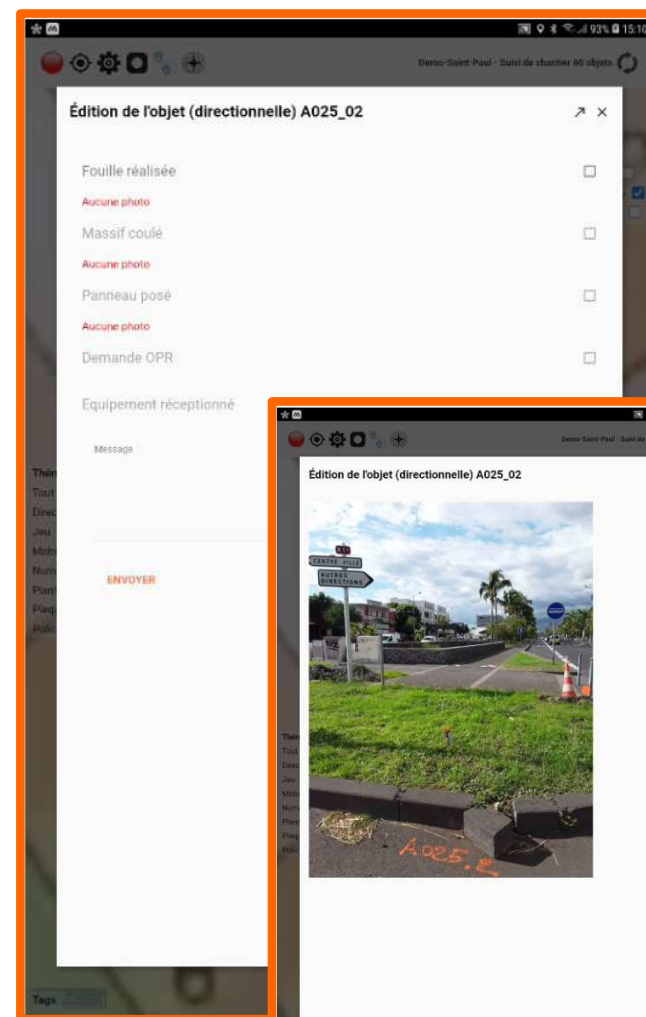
93% 15:10

Demo-Saint-Paul - Suivi de chantier 60 objets

Édition de l'objet (directionnelle) A025_02

Fouille réalisée

Aucune photo

Massif coulé

Aucune photo

Panneau posé

Aucune photo

Demande OPR

Equipement réceptionné

Message

ENVOYER

Thè
Tout
Direc
Jeu
Mob
Num
Pier
Plaq
Polic

Tags

Demo-Saint-Paul - Suivi de

Édition de l'objet (directionnelle) A025_02

CENTRE VILLE

AUTRES DIRECTIONS

A025.2

Thè
Tout
Direc
Jeu
Mob
Num
Pier
Plaq
Polic